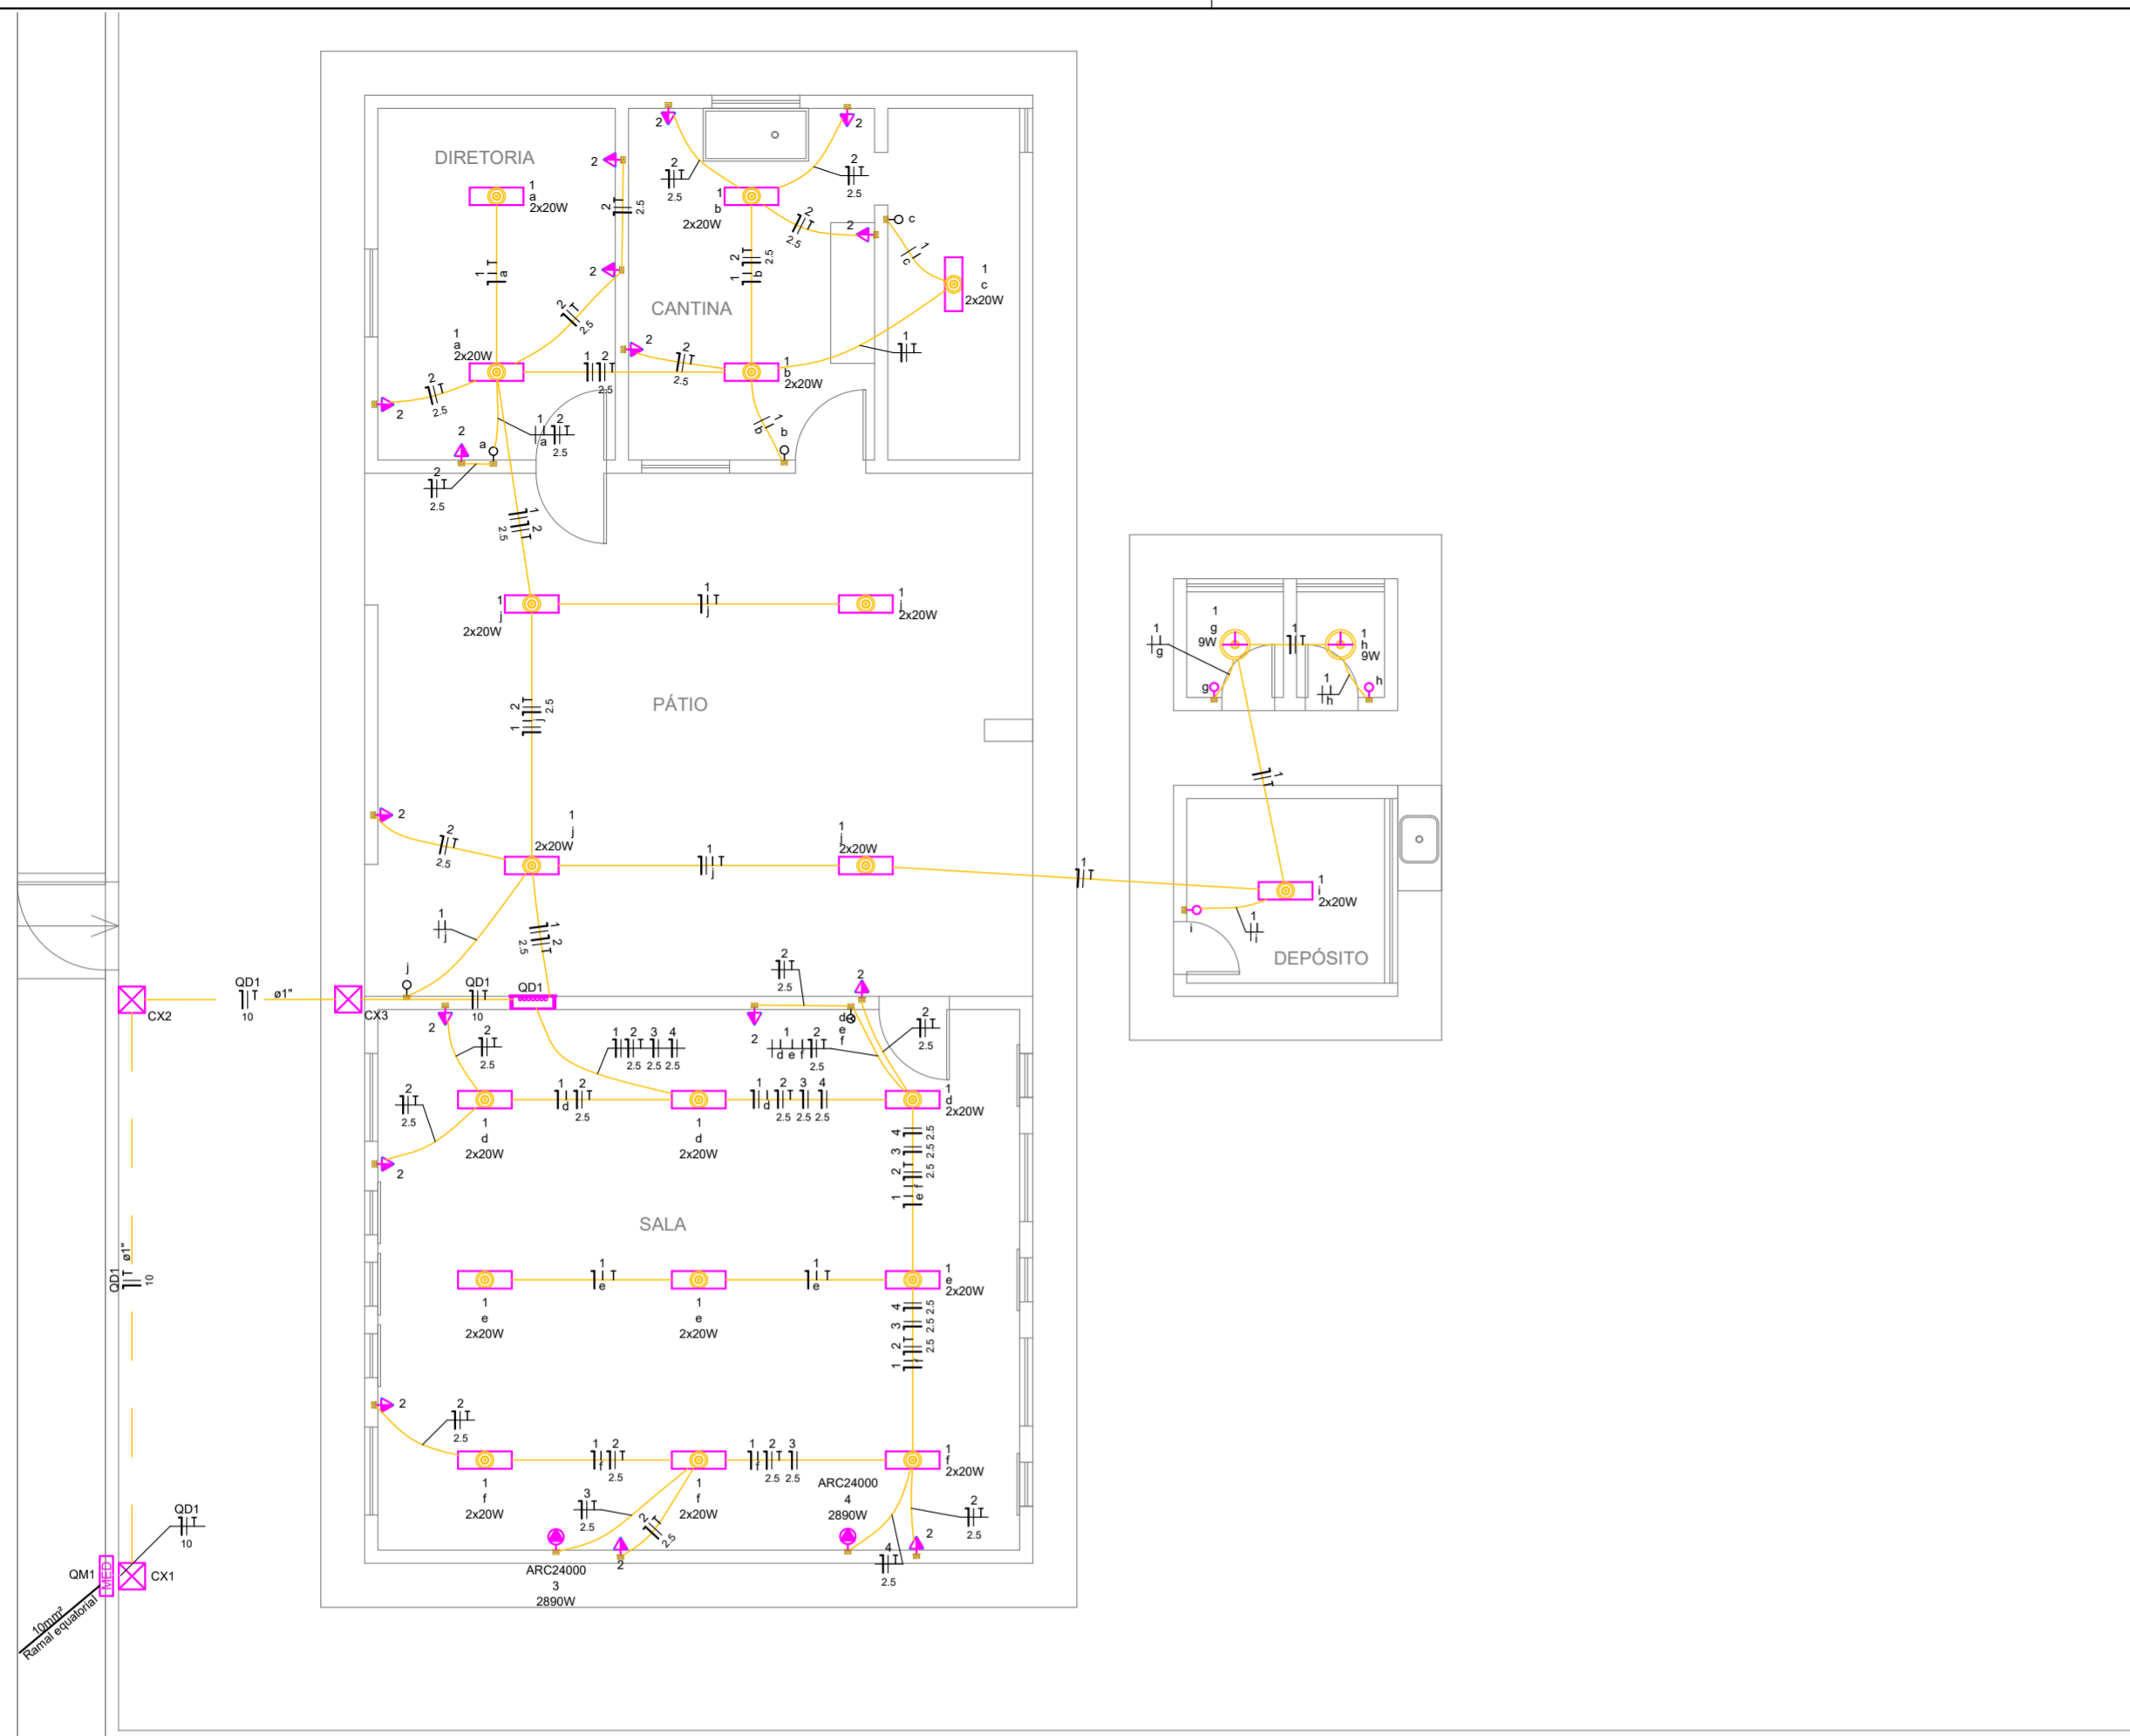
DIRETORIA

CANTINA

PÁTIO

DEPÓSITO

SALA

1 a 2x20W

1 a 2x20W

1 b 2x20W

1 b 2x20W

1 c 2x20W

1 j 2x20W

1 j 2x20W

1 j 2x20W

1 j 2x20W

1 g 9W

1 h 9W

1 i 2x20W

1 d 2x20W

1 d 2x20W

1 d 2x20W

1 e 2x20W

1 e 2x20W

1 e 2x20W

1 f 2x20W

1 f 2x20W

1 f 2x20W

ARC24000 3 2890W

ARC24000 4 2890W

QD1 10

QD1 10

QD1

QD1 10

QD1 10

ø1"

ø1"

CX1

CX2

CX3

QM1

MED

10mm² Ramal equatorial

2.5